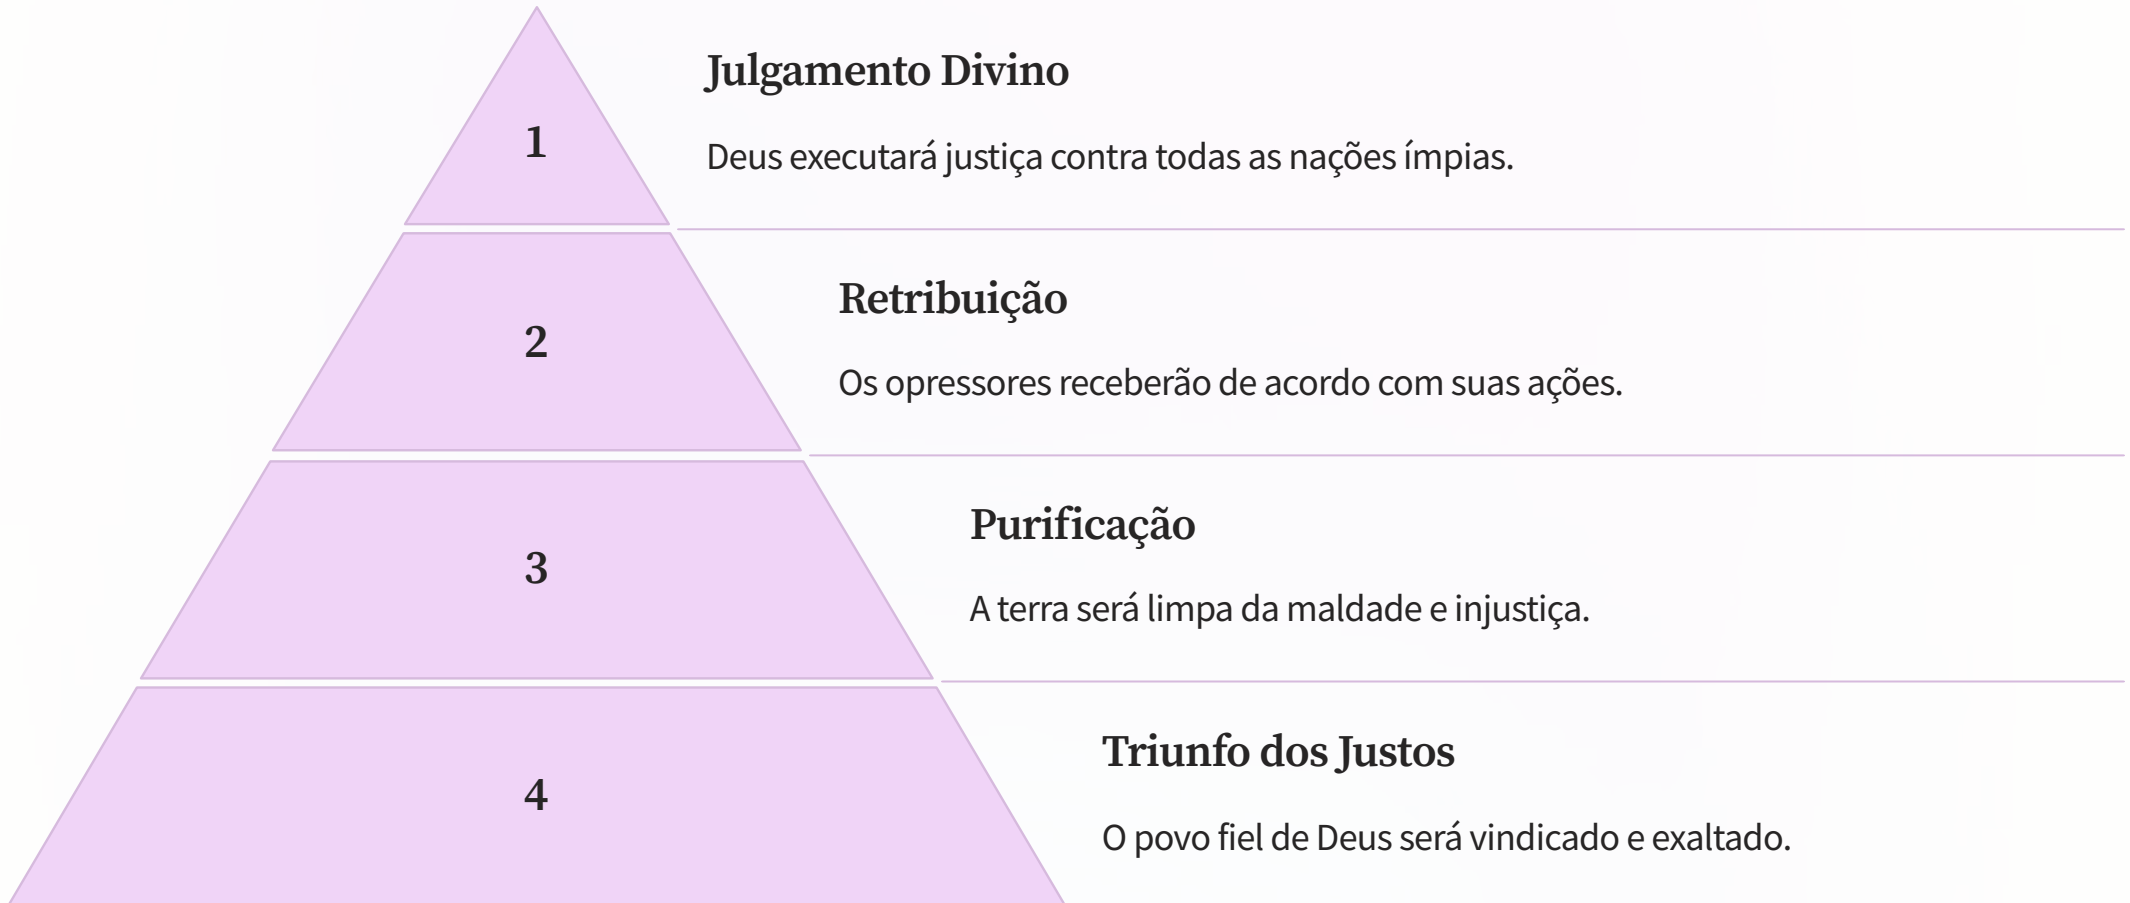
1

Julgamento Divino

Deus executará justiça contra todas as nações ímpias.

2

Retribuição

Os opressores receberão de acordo com suas ações.

3

Purificação

A terra será limpa da maldade e injustiça.

4

Triunfo dos Justos

O povo fiel de Deus será vindicado e exaltado.